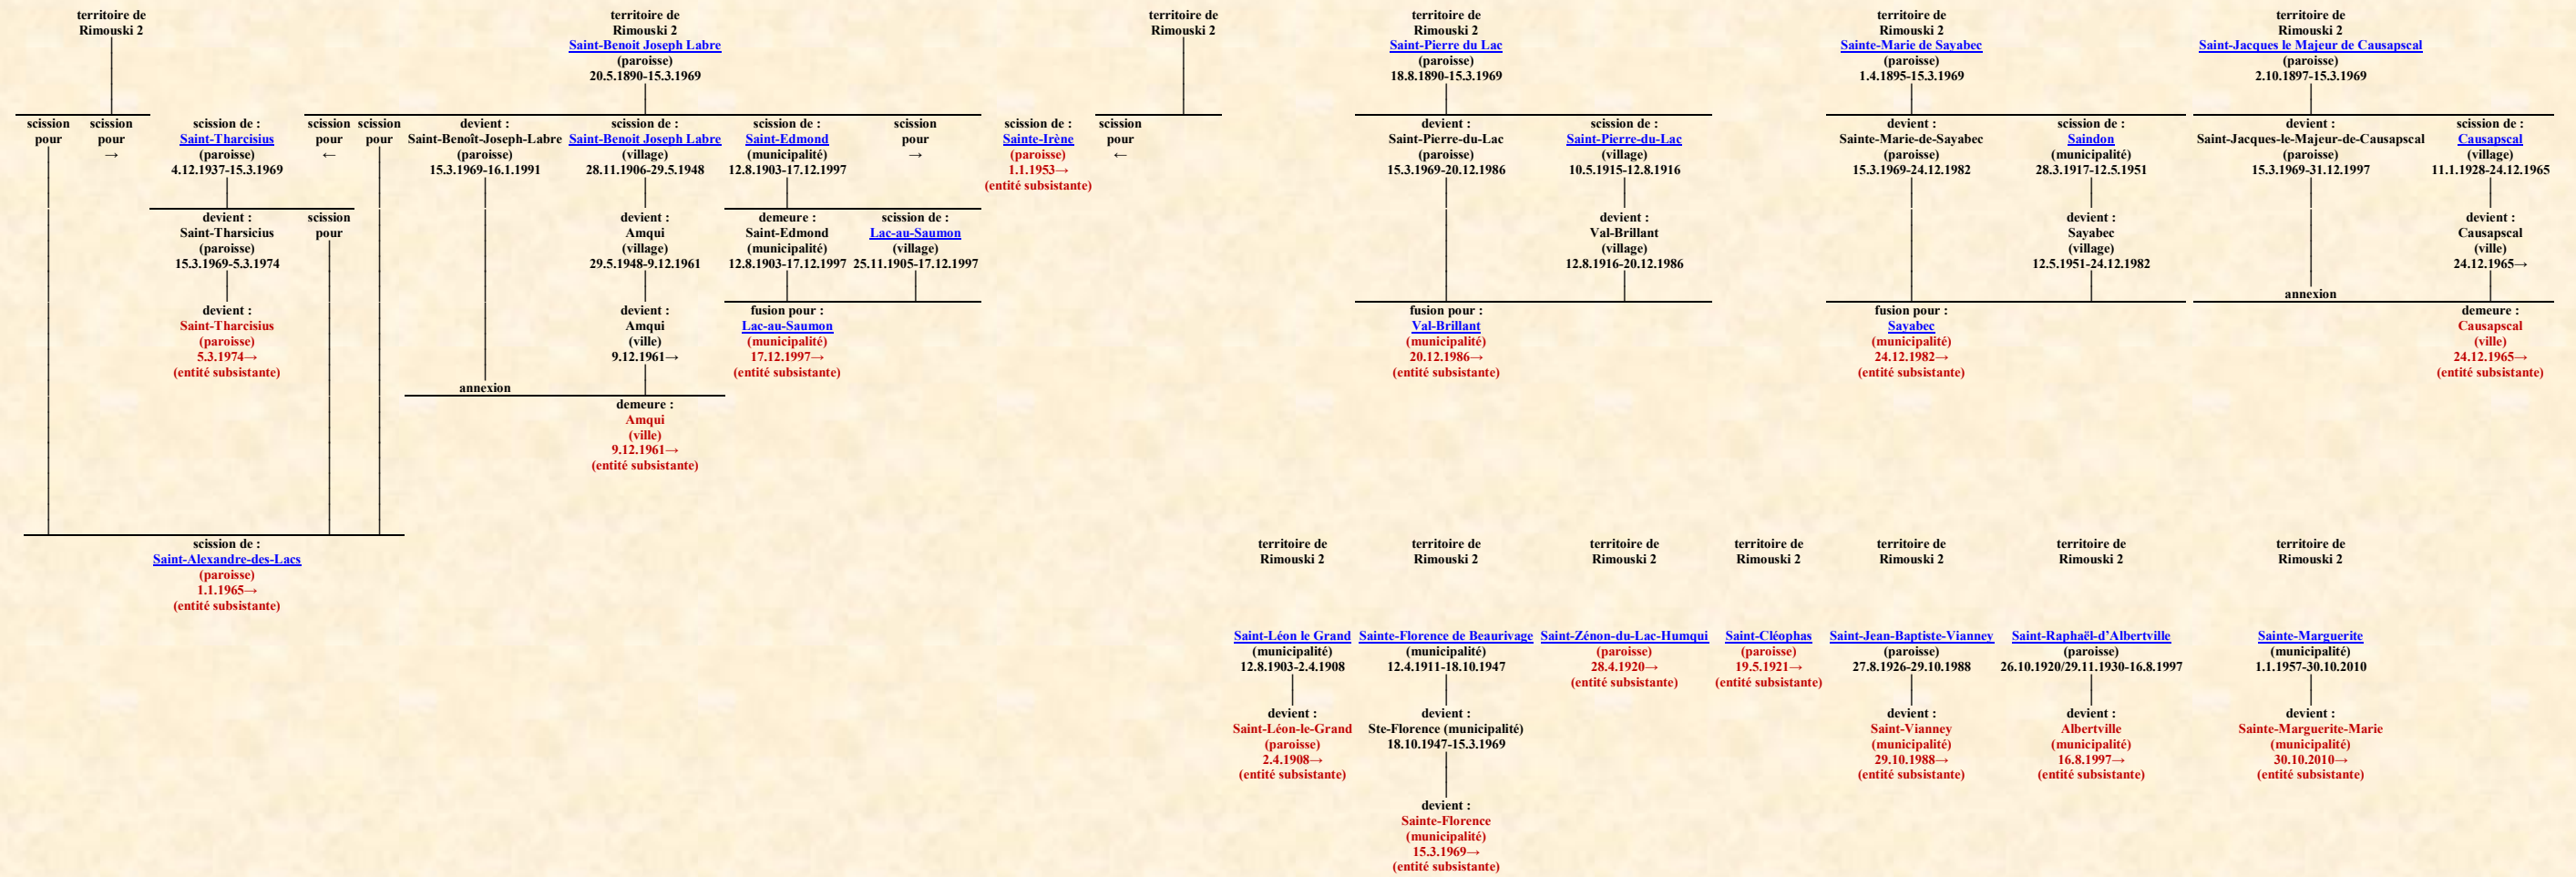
territoire de
Rimouski 2

scission pour

scission pour
→

scission de :
Saint-Tharcisius
(paroisse)
4.12.1937-15.3.1969

devient :
Saint-Tharsicius
(paroisse)
15.3.1969-5.3.1974

devient :
Saint-Tharcisius
(paroisse)
5.3.1974→
(entité subsistante)

scission pour

scission pour
←

scission pour

territoire de
Rimouski 2
Saint-Benoit Joseph Labre
(paroisse)
20.5.1890-15.3.1969

devient :
Saint-Benoît-Joseph-Labre
(paroisse)
15.3.1969-16.1.1991

annexion

scission de :
Saint-Benoit Joseph Labre
(village)
28.11.1906-29.5.1948

devient :
Amqui
(village)
29.5.1948-9.12.1961

devient :
Amqui
(ville)
9.12.1961→

demeure :
Amqui
(ville)
9.12.1961→
(entité subsistante)

scission de :
Saint-Edmond
(municipalité)
12.8.1903-17.12.1997

demeure :
Saint-Edmond
(municipalité)
12.8.1903-17.12.1997

scission pour
→

scission de :
Lac-au-Saumon
(village)
25.11.1905-17.12.1997

fusion pour :
Lac-au-Saumon
(municipalité)
17.12.1997→
(entité subsistante)

scission de :
Sainte-Irène
(paroisse)
1.1.1953→
(entité subsistante)

territoire de
Rimouski 2

scission pour
←

scission de :
Saint-Alexandre-des-Lacs
(paroisse)
1.1.1965→
(entité subsistante)

territoire de
Rimouski 2
Saint-Pierre du Lac
(paroisse)
18.8.1890-15.3.1969

devient :
Saint-Pierre-du-Lac
(paroisse)
15.3.1969-20.12.1986

scission de :
Saint-Pierre-du-Lac
(village)
10.5.1915-12.8.1916

devient :
Val-Brillant
(village)
12.8.1916-20.12.1986

fusion pour :
Val-Brillant
(municipalité)
20.12.1986→
(entité subsistante)

territoire de
Rimouski 2
Sainte-Marie de Sayabec
(paroisse)
1.4.1895-15.3.1969

devient :
Sainte-Marie-de-Sayabec
(paroisse)
15.3.1969-24.12.1982

scission de :
Saindon
(municipalité)
28.3.1917-12.5.1951

devient :
Sayabec
(village)
12.5.1951-24.12.1982

fusion pour :
Sayabec
(municipalité)
24.12.1982→
(entité subsistante)

territoire de
Rimouski 2
Saint-Jacques le Majeur de Causapscal
(paroisse)
2.10.1897-15.3.1969

devient :
Saint-Jacques-le-Majeur-de-Causapscal
(paroisse)
15.3.1969-31.12.1997

annexion

scission de :
Causapscal
(village)
11.1.1928-24.12.1965

devient :
Causapscal
(ville)
24.12.1965→

demeure :
Causapscal
(ville)
24.12.1965→
(entité subsistante)

territoire de
Rimouski 2
Saint-Léon le Grand
(municipalité)
12.8.1903-2.4.1908

devient :
Saint-Léon-le-Grand
(paroisse)
2.4.1908→
(entité subsistante)

territoire de
Rimouski 2
Sainte-Florence de Beaurivage
(municipalité)
12.4.1911-18.10.1947

devient :
Ste-Florence (municipalité)
18.10.1947-15.3.1969

devient :
Sainte-Florence
(municipalité)
15.3.1969→
(entité subsistante)

territoire de
Rimouski 2
Saint-Zénon-du-Lac-Humqui
(paroisse)
28.4.1920→
(entité subsistante)

territoire de
Rimouski 2
Saint-Cléophas
(paroisse)
19.5.1921→
(entité subsistante)

territoire de
Rimouski 2
Saint-Jean-Baptiste-Vianney
(paroisse)
27.8.1926-29.10.1988

devient :
Saint-Vianney
(municipalité)
29.10.1988→
(entité subsistante)

territoire de
Rimouski 2
Saint-Raphaël-d'Albertville
(paroisse)
26.10.1920/29.11.1930-16.8.1997

devient :
Albertville
(municipalité)
16.8.1997→
(entité subsistante)

territoire de
Rimouski 2
Sainte-Marguerite
(municipalité)
1.1.1957-30.10.2010

devient :
Sainte-Marguerite-Marie
(municipalité)
30.10.2010→
(entité subsistante)